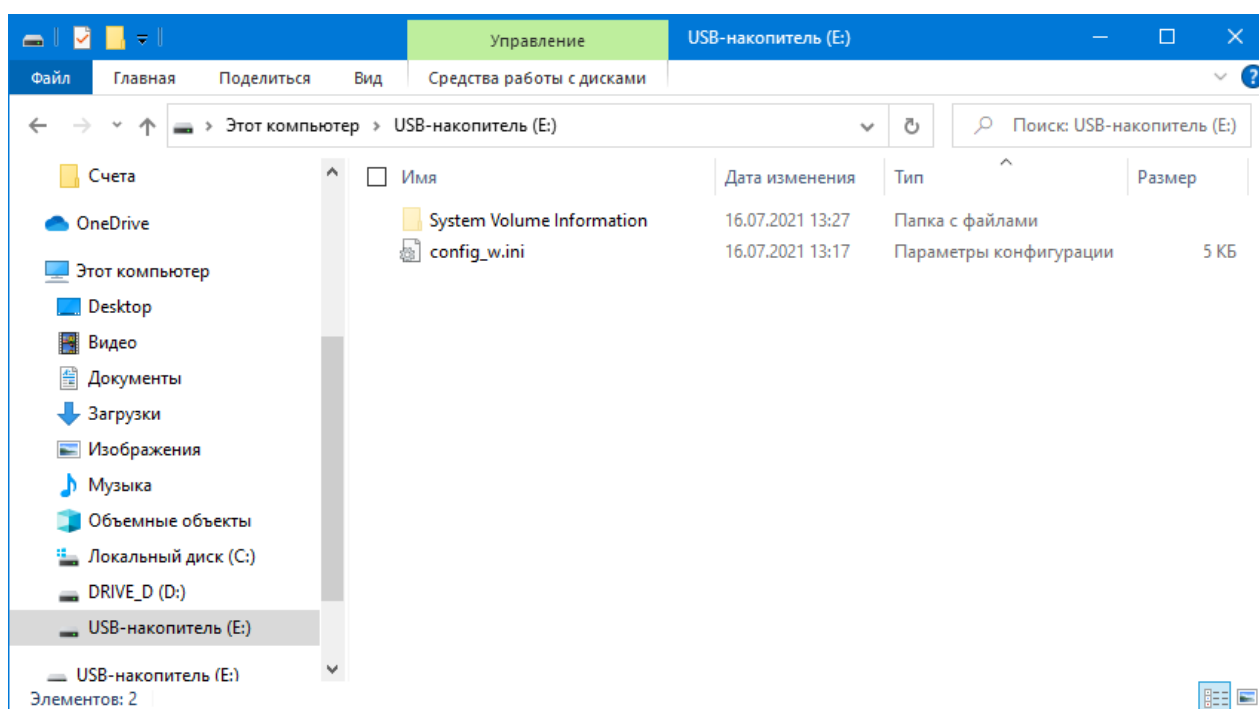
Управление
USB-накопитель (E:)

Файл
Главная
Поделиться
Вид
Средства работы с дисками

Этот компьютер > USB-накопитель (E:)

Поиск: USB-накопитель (E:)

Счета
OneDrive
Этот компьютер
Desktop
Видео
Документы
Загрузки
Изображения
Музыка
Объемные объекты
Локальный диск (C:)
DRIVE_D (D:)
USB-накопитель (E:)
USB-накопитель (E:)

| Имя | Дата изменения | Тип | Размер |
|---|---|---|---|
| System Volume Information | 16.07.2021 13:27 | Папка с файлами | |
| config_w.ini | 16.07.2021 13:17 | Параметры конфигурации | 5 КБ |

Элементов: 2